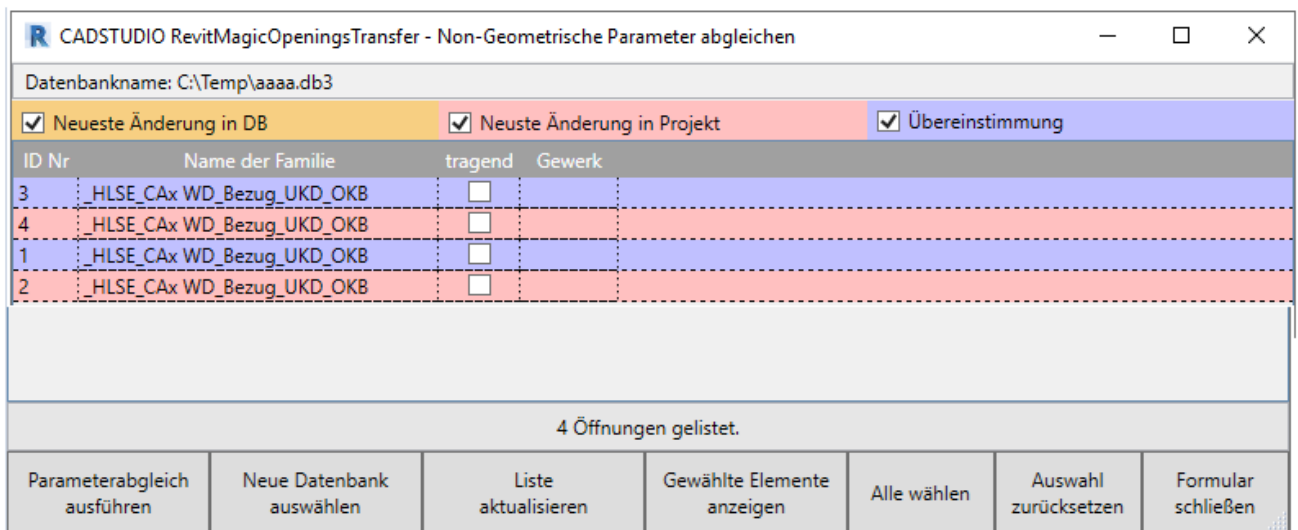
R CADSTUDIO RevitMagicOpeningsTransfer - Non-Geometrische Parameter abgleichen

Datenbankname: C:\Temp\aaaa.db3

Neueste Änderung in DB
Neuste Änderung in Projekt
Übereinstimmung

| ID Nr | Name der Familie | tragend | Gewerk |
|---|---|---|---|
| 3 | _HLSE_CAx WD_Bezug_UKD_OKB | | |
| 4 | _HLSE_CAx WD_Bezug_UKD_OKB | | |
| 1 | _HLSE_CAx WD_Bezug_UKD_OKB | | |
| 2 | _HLSE_CAx WD_Bezug_UKD_OKB | | |

4 Öffnungen gelistet.

Parameterabgleich ausführen
Neue Datenbank auswählen
Liste aktualisieren
Gewählte Elemente anzeigen
Alle wählen
Auswahl zurücksetzen
Formular schließen